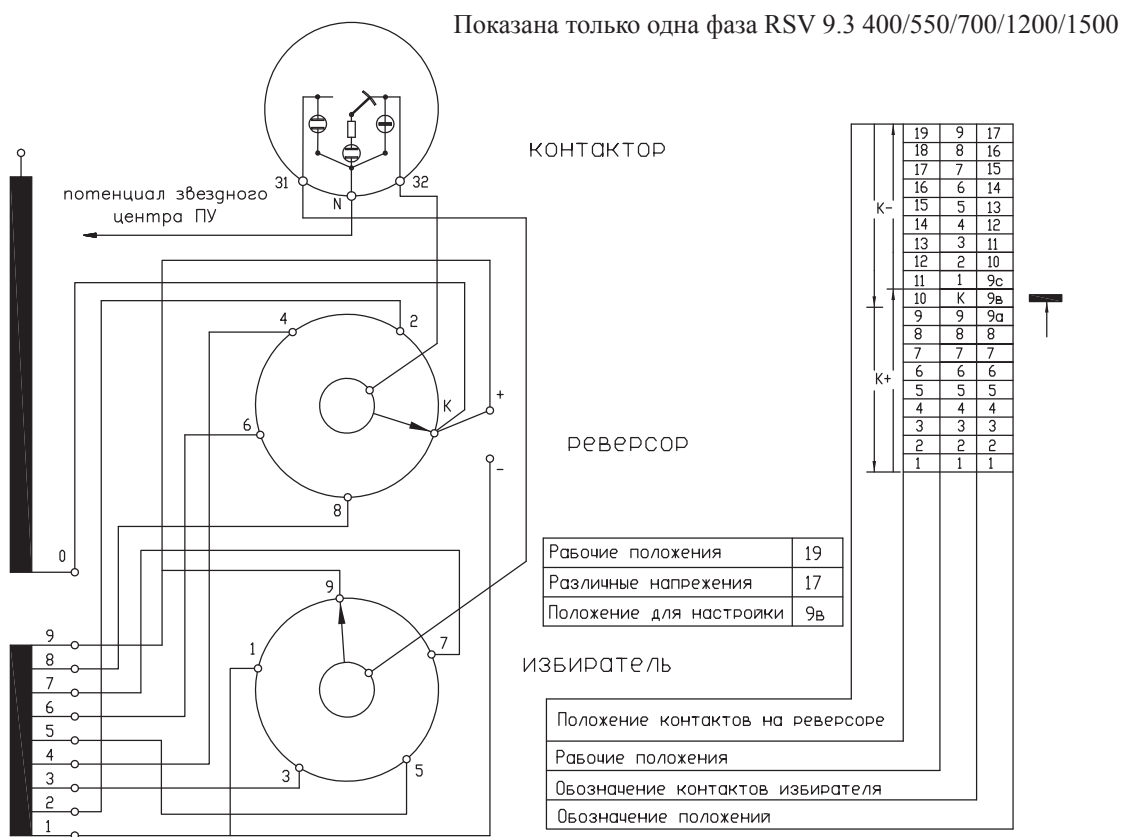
Показана только одна фаза RSV 9.3 400/550/700/1200/1500

контактор

31

32

N

потенциал звездного центра ПУ

4

2

K

+

6

реверсор

-

8

0

9

7

1

избиратель

9
8
7
6
5
4
3
2
1

3

5

| 19 | 9 | 17 |
|---|---|---|
| 18 | 8 | 16 |
| 17 | 7 | 15 |
| 16 | 6 | 14 |
| 15 | 5 | 13 |
| 14 | 4 | 12 |
| 13 | 3 | 11 |
| 12 | 2 | 10 |
| 11 | 1 | 9c |
| 10 | K | 9в |
| 9 | 9 | 9a |
| 8 | 8 | 8 |
| 7 | 7 | 7 |
| 6 | 6 | 6 |
| 5 | 5 | 5 |
| 4 | 4 | 4 |
| 3 | 3 | 3 |
| 2 | 2 | 2 |
| 1 | 1 | 1 |

K-

K+

| Рабочие положения | 19 |
|---|---|
| Различные напрежения | 17 |
| Положение для настройки | 9в |

Положение контактов на реверсоре

Рабочие положения

Обозначение контактов избирателя

Обозначение положении